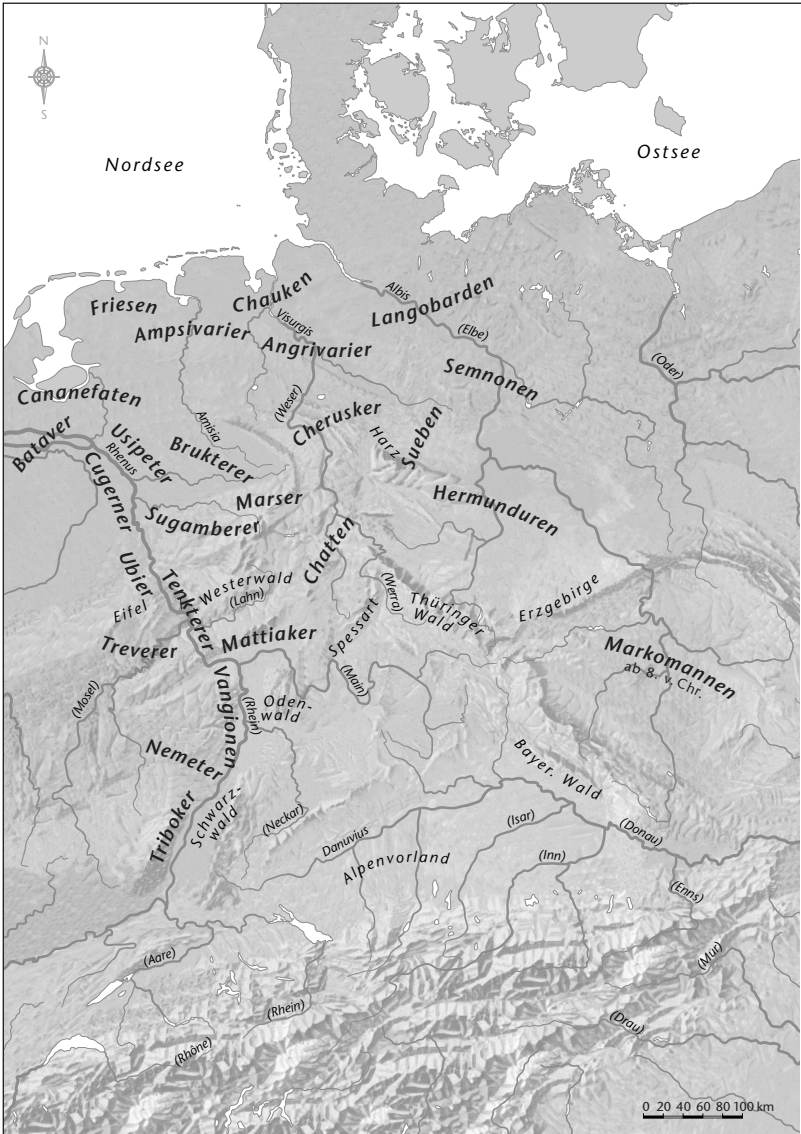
N
S

Nordsee

Ostsee

Friesen
Chauken
Albis
Langobarden
Ampsivarier
Visurgis
Angrivarier
(Elbe)
Semnonen
(Oder)
Cananefaten
Amisia
(Weser)
Cherusker
Harz
Sueben
Bataver
Usipeter
Rhenus
Brukterer
Cugerner
Marser
Hermunduren
Sugamberer
Chatten
Ubier
Westerwald
(Lahn)
(Werra)
Thüringer Wald
Erzgebirge
Eifel
Tenkterer
Mattiaker
Spessart
Treverer
Markomannen
ab 8. v. Chr.
(Main)
(Mosel)
Vangionen
(Rhein)
Odenwald
Nemeter
Bayer. Wald
(Neckar)
Schwarzwald
Danuvius
(Isar)
(Donau)
Triboker
Alpenvorland
(Inn)
(Enns)
(Aare)
(Mur)
(Rhein)
(Rhône)
(Drau)
0 20 40 60 80 100 km